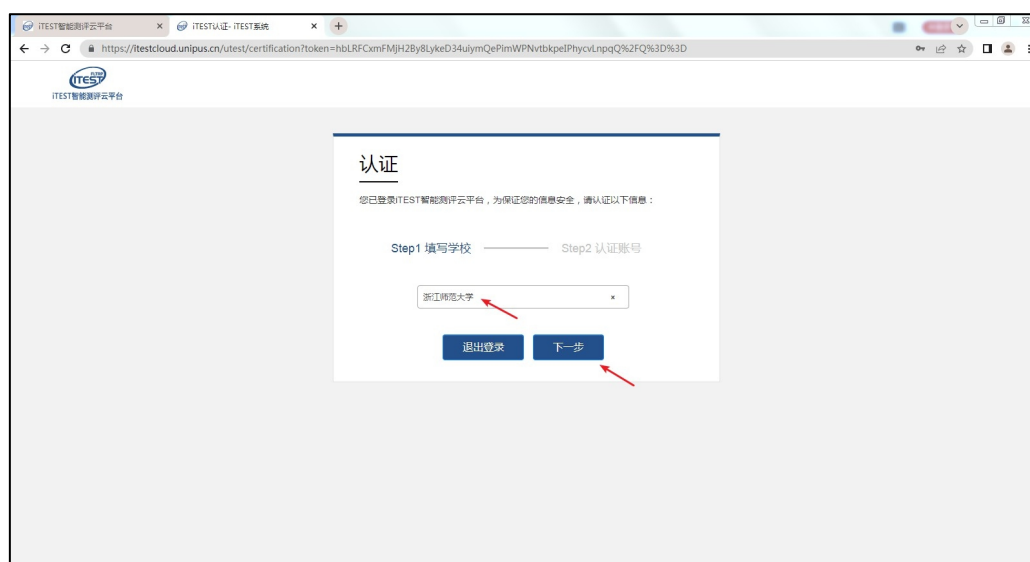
iTEST智能测评云平台
iTEST认证- iTEST系统
https://itestcloud.unipus.cn/utest/certification?token=hbLRFCxmFMjH2By8LykeD34uiymQePimWPNvtbkpelPhycvLnpqQ%2FQ%3D%3D

iTEST
iTEST智能测评云平台

认证

您已登录iTEST智能测评云平台，为保证您的信息安全，请认证以下信息：

Step1 填写学校 Step2 认证账号

浙江师范大学 ×

退出登录 下一步